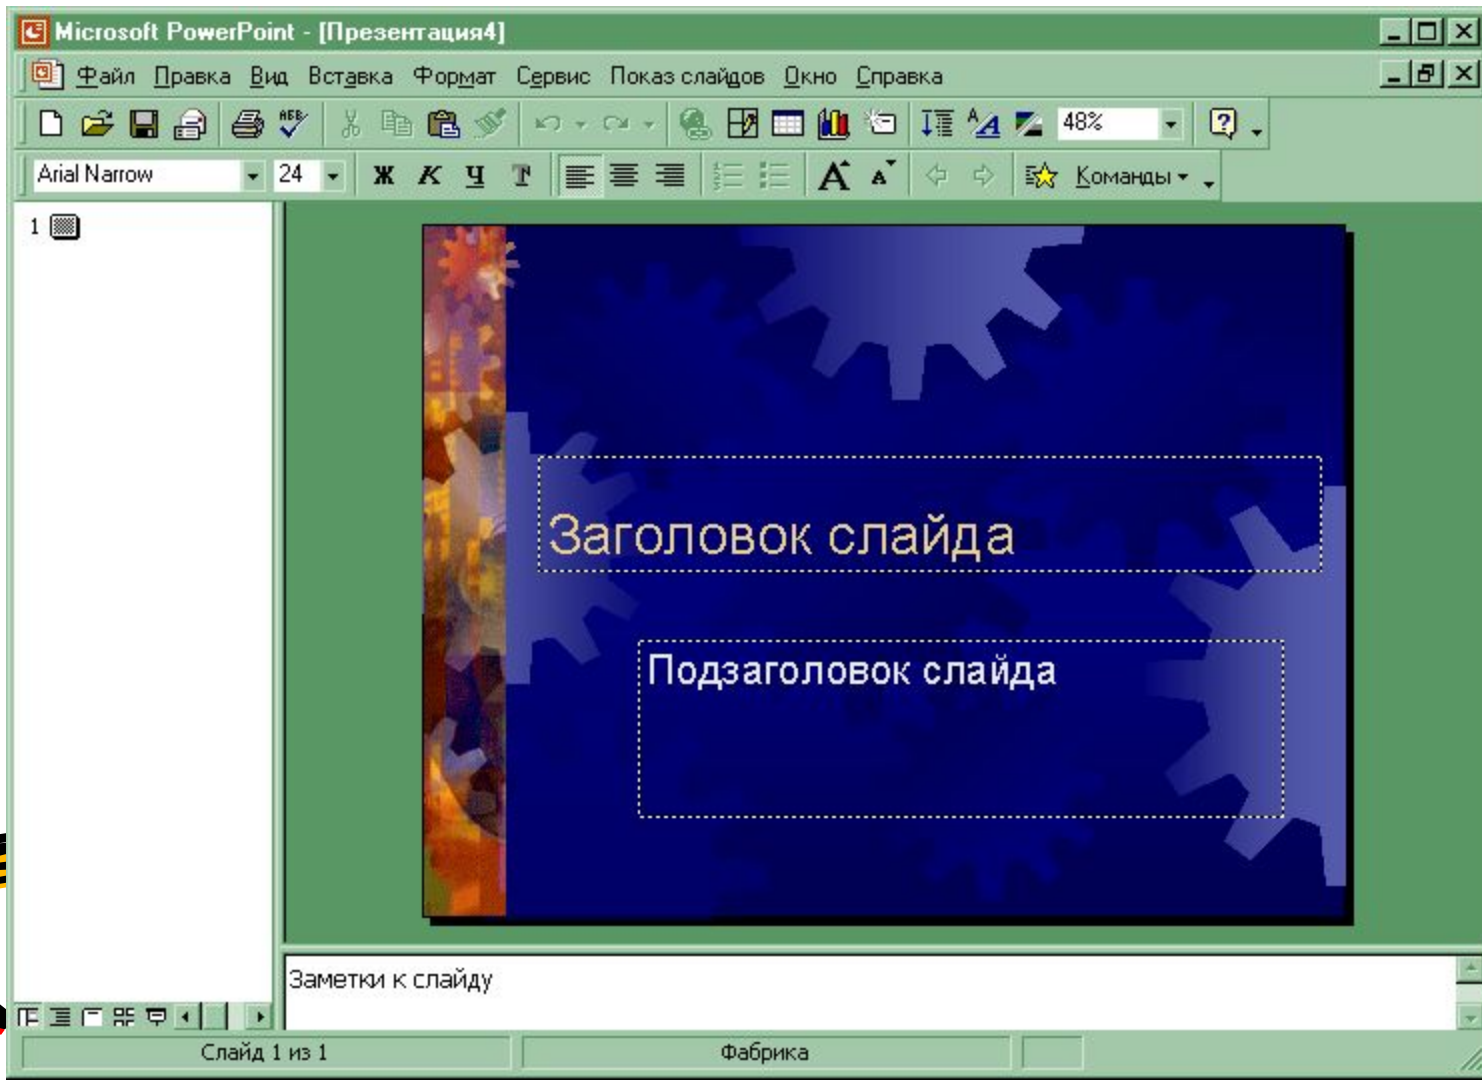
Microsoft PowerPoint - [Презентация4]

Файл Правка Вид Вставка Формат Сервис Показ слайдов Окно Справка

48%

Arial Narrow 24 Ж К Ч Т Команды

1

Заголовок слайда

Подзаголовок слайда

Заметки к слайду

Слайд 1 из 1 Фабрика